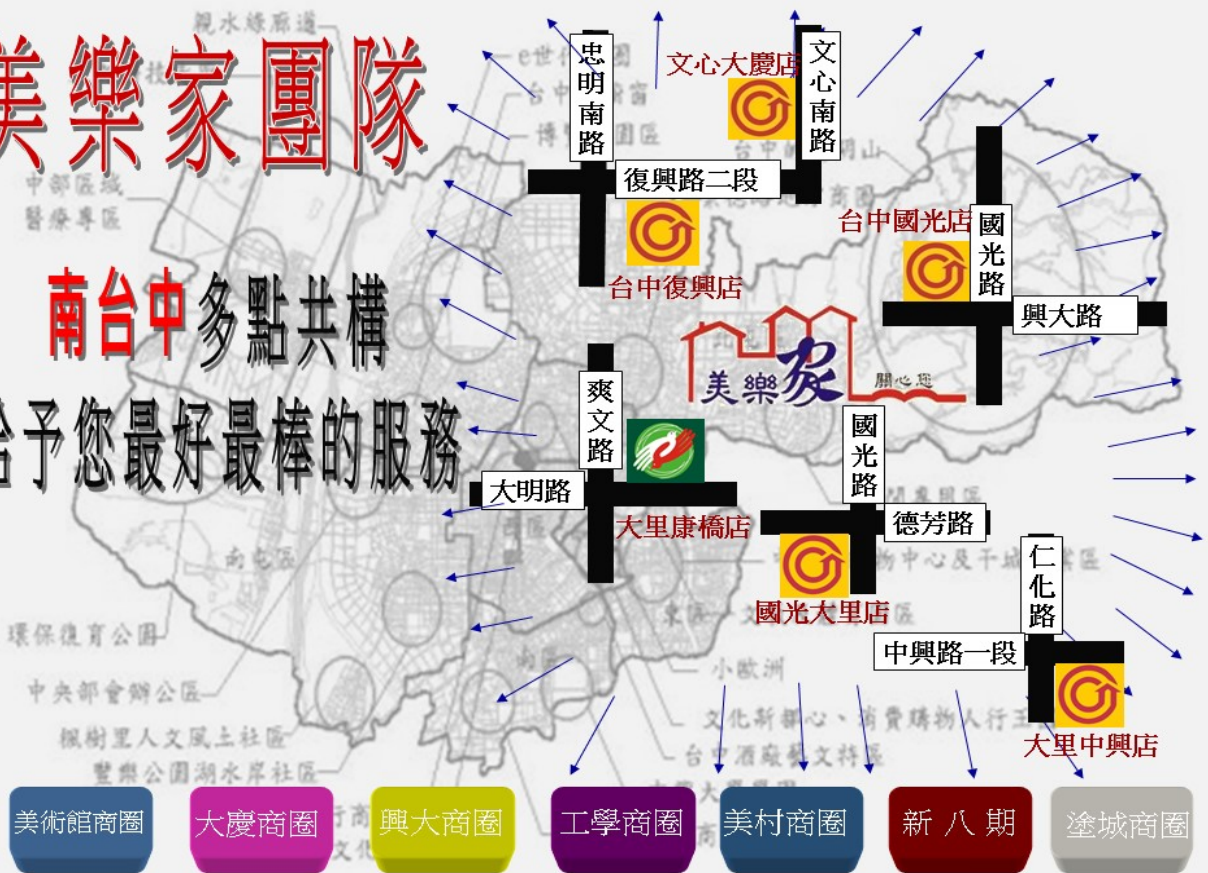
美樂家團隊

南台中多點共構

給予您最好最棒的服務

忠明南路

文心大慶店

文心南路

復興路二段

台中復興店

台中國光店

國光路

興大路

美樂家

關心您

爽文路

大明路

大里康橋店

國光路

德芳路

國光大里店

仁化路

中興路一段

大里中興店

親水綠廊道

中部區域醫療專區

博物館園區

南屯區

環保復育公園

中央部會辦公區

楓樹里人文風土社區

豐樂公園湖水岸社區

小歐洲

文化新都心、消費購物人行王

台中酒廠藝文特區

閒農園區

物中心及干城

美術館商圈

大慶商圈

興大商圈

工學商圈

美村商圈

新 八 期

塗城商圈